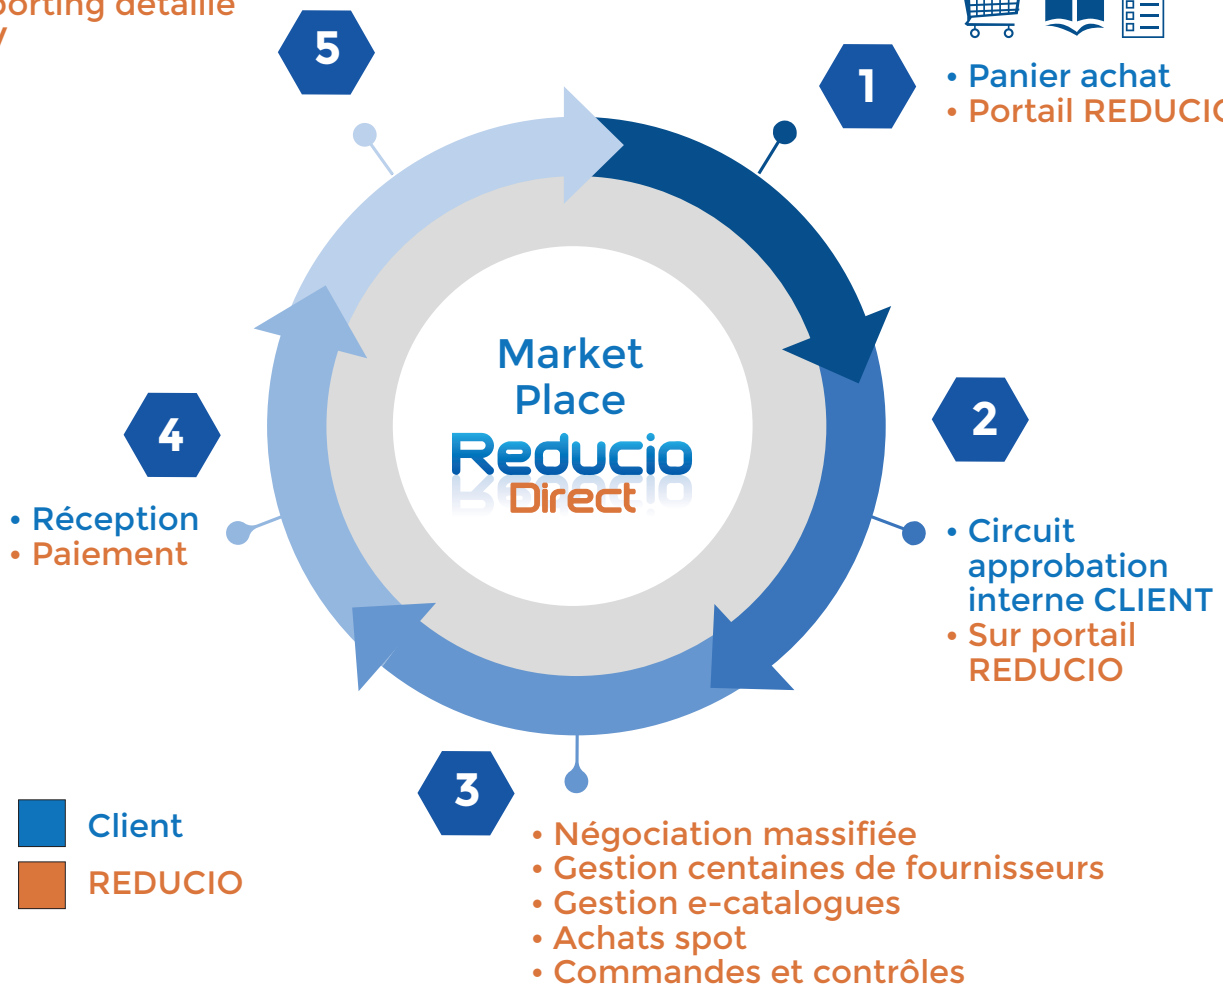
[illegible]porting détaillé
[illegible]

5

1

• Panier achat
• Portail REDUCIO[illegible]

Market Place
Reducio
Direct

2

• Circuit approbation interne CLIENT
• Sur portail REDUCIO

4

• Réception
• Paiement

3

• Négociation massifiée
• Gestion centaines de fournisseurs
• Gestion e-catalogues
• Achats spot
• Commandes et contrôles

Client
REDUCIO